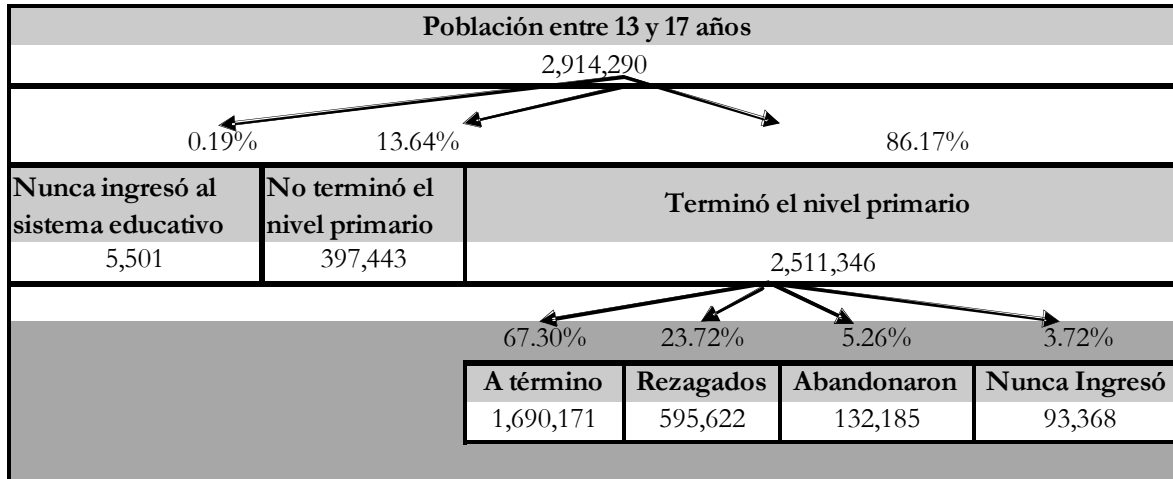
Población entre 13 y 17 años

2,914,290

0.19%	13.64%	86.17%

| Nunca ingresó al sistema educativo | No terminó el nivel primario | Terminó el nivel primario |
|---|---|---|
| 5,501 | 397,443 | 2,511,346 |

67.30%	23.72%	5.26%	3.72%

| A término | Rezagados | Abandonaron | Nunca Ingresó |
|---|---|---|---|
| 1,690,171 | 595,622 | 132,185 | 93,368 |